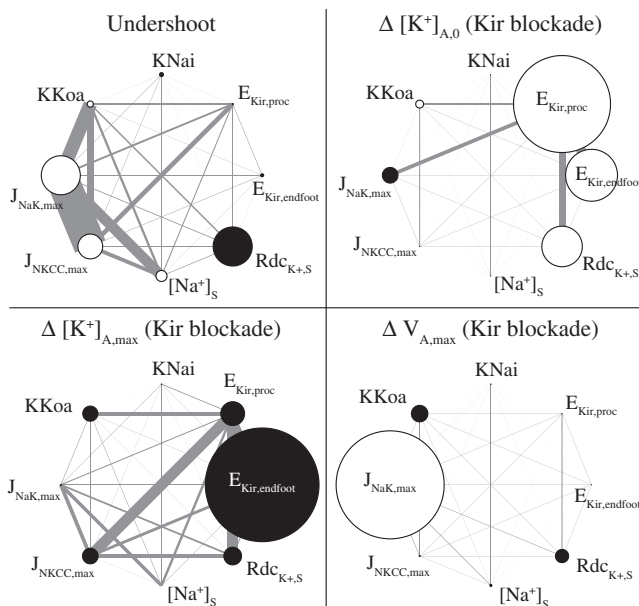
Undershoot

KNai

KKoa

$E_{Kir,proc}$

$E_{Kir,endfoot}$

$J_{NaK,max}$

$J_{NKCC,max}$

$Rdc_{K+,S}$

$[Na^+]_S$

$\Delta\ [K^+]_{A,0}$ (Kir blockade)

KNai

KKoa

$E_{Kir,proc}$

$E_{Kir,endfoot}$

$J_{NaK,max}$

$J_{NKCC,max}$

$Rdc_{K+,S}$

$[Na^+]_S$

$\Delta\ [K^+]_{A,max}$ (Kir blockade)

KNai

KKoa

$E_{Kir,proc}$

$E_{Kir,endfoot}$

$J_{NaK,max}$

$J_{NKCC,max}$

$Rdc_{K+,S}$

$[Na^+]_S$

$\Delta\ V_{A,max}$ (Kir blockade)

KNai

KKoa

$E_{Kir,proc}$

$E_{Kir,endfoot}$

$J_{NaK,max}$

$J_{NKCC,max}$

$Rdc_{K+,S}$

$[Na^+]_S$